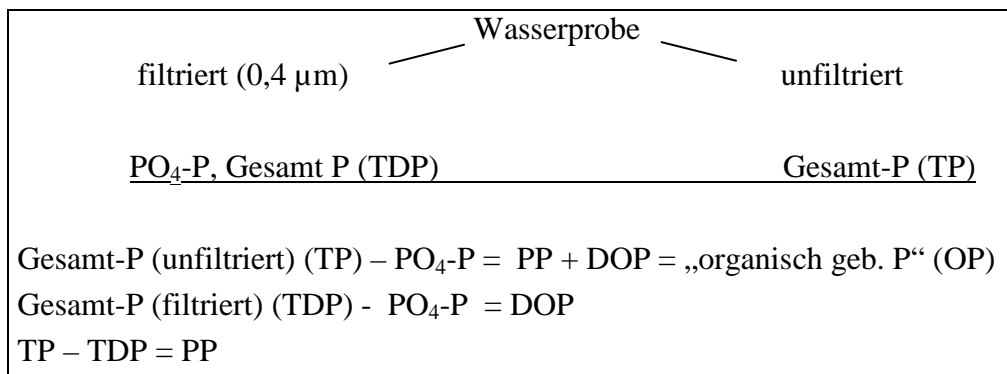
Wasserprobe

filtriert (0,4 µm)

unfiltriert

$PO_4$-P, Gesamt P (TDP)

Gesamt-P (TP)

Gesamt-P (unfiltriert) (TP) – $PO_4$-P = PP + DOP = „organisch geb. P“ (OP)
Gesamt-P (filtriert) (TDP) - $PO_4$-P = DOP
TP – TDP = PP